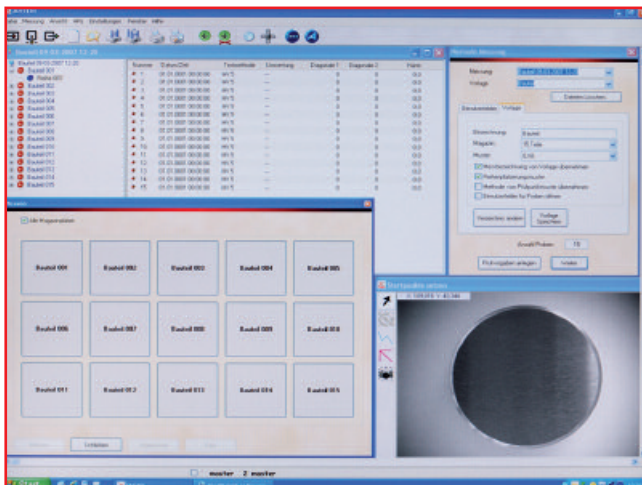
Datei Messung Ansicht HPG Einstellungen Fenster Hilfe

Bauteil 09.03.2007 12:20

Bauteil 09.03.2007 12:20
Bauteil 001
Bauteil 002
Bauteil 003
Bauteil 004
Bauteil 005
Bauteil 006
Bauteil 007
Bauteil 008
Bauteil 009
Bauteil 010
Bauteil 011
Bauteil 012
Bauteil 013
Bauteil 014
Bauteil 015

| Nummer | Datum/Zeit | Testmethode | Einordnung | Diagonale 1 | Diagonale 2 | Härte |
|---|---|---|---|---|---|---|
| 1 | 01.01.0001 00:00:00 | HV 5 | --- | 0 | 0 | 0,0 |
| 2 | 01.01.0001 00:00:00 | HV 5 | --- | 0 | 0 | 0,0 |
| 3 | 01.01.0001 00:00:00 | HV 5 | --- | 0 | 0 | 0,0 |
| 4 | 01.01.0001 00:00:00 | HV 5 | --- | 0 | 0 | 0,0 |
| 5 | 01.01.0001 00:00:00 | HV 5 | --- | 0 | 0 | 0,0 |
| 6 | 01.01.0001 00:00:00 | HV 5 | --- | 0 | 0 | 0,0 |
| 7 | 01.01.0001 00:00:00 | HV 5 | --- | 0 | 0 | 0,0 |
| 8 | 01.01.0001 00:00:00 | HV 5 | --- | 0 | 0 | 0,0 |
| 9 | 01.01.0001 00:00:00 | HV 5 | --- | 0 | 0 | 0,0 |
| 10 | 01.01.0001 00:00:00 | HV 5 | --- | 0 | 0 | 0,0 |
| 11 | 01.01.0001 00:00:00 | HV 5 | --- | 0 | 0 | 0,0 |
| 12 | 01.01.0001 00:00:00 | HV 5 | --- | 0 | 0 | 0,0 |
| 13 | 01.01.0001 00:00:00 | HV 5 | --- | 0 | 0 | 0,0 |
| 14 | 01.01.0001 00:00:00 | HV 5 | --- | 0 | 0 | 0,0 |
| 15 | 01.01.0001 00:00:00 | HV 5 | --- | 0 | 0 | 0,0 |

Methode Messung

Messung
Vorlage
Datenbank
Vorlage

Bezeichnung: Bauteil
Magazin: 15 Teile
Muster: 0,00
Nummerierung von Vorlage übernehmen
Prüfpositionen
Methode vom Prüfpunkt übernehmen
Benutzerfelder für Proben
Vorlage Speichern

Anzahl Proben: 15
Prüfvorgaben anlegen
Weiter

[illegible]

Alle Magazinplätze

| Bauteil 001 | Bauteil 002 | Bauteil 003 | Bauteil 004 | Bauteil 005 |
|---|---|---|---|---|
| Bauteil 006 | Bauteil 007 | Bauteil 008 | Bauteil 009 | Bauteil 010 |
| Bauteil 011 | Bauteil 012 | Bauteil 013 | Bauteil 014 | Bauteil 015 |

Schließen

Startposition setzen

master 2 master

Start